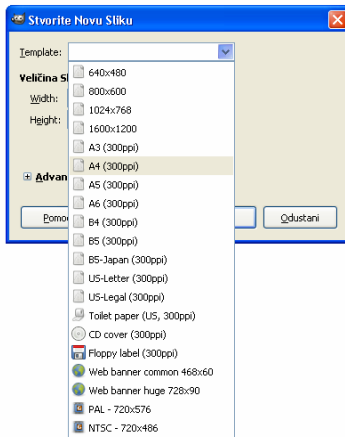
Stvorite Novu Sliku

Template:

Veličina Sl

Width:

Height:

Advan

Pomo

Odustani

640x480
800x600
1024x768
1600x1200
A3 (300ppi)
A4 (300ppi)
A5 (300ppi)
A6 (300ppi)
B4 (300ppi)
B5 (300ppi)
B5-Japan (300ppi)
US-Letter (300ppi)
US-Legal (300ppi)
Toilet paper (US, 300ppi)
CD cover (300ppi)
Floppy label (300ppi)
Web banner common 468x60
Web banner huge 728x90
PAL - 720x576
NTSC - 720x486